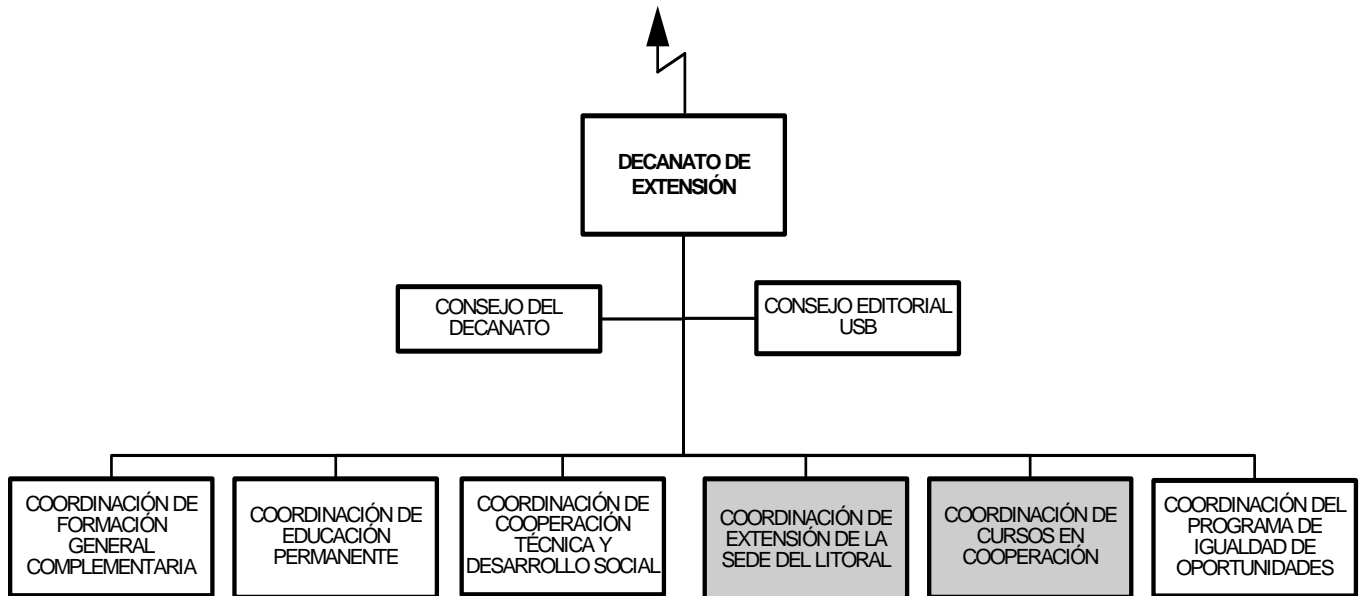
DECANATO DE EXTENSIÓN

CONSEJO DEL DECANATO

CONSEJO EDITORIAL USB

COORDINACIÓN DE FORMACIÓN GENERAL COMPLEMENTARIA

COORDINACIÓN DE EDUCACIÓN PERMANENTE

COORDINACIÓN DE COOPERACIÓN TÉCNICA Y DESARROLLO SOCIAL

COORDINACIÓN DE EXTENSIÓN DE LA SEDE DEL LITORAL

COORDINACIÓN DE CURSOS EN COOPERACIÓN

COORDINACIÓN DEL PROGRAMA DE IGUALDAD DE OPORTUNIDADES